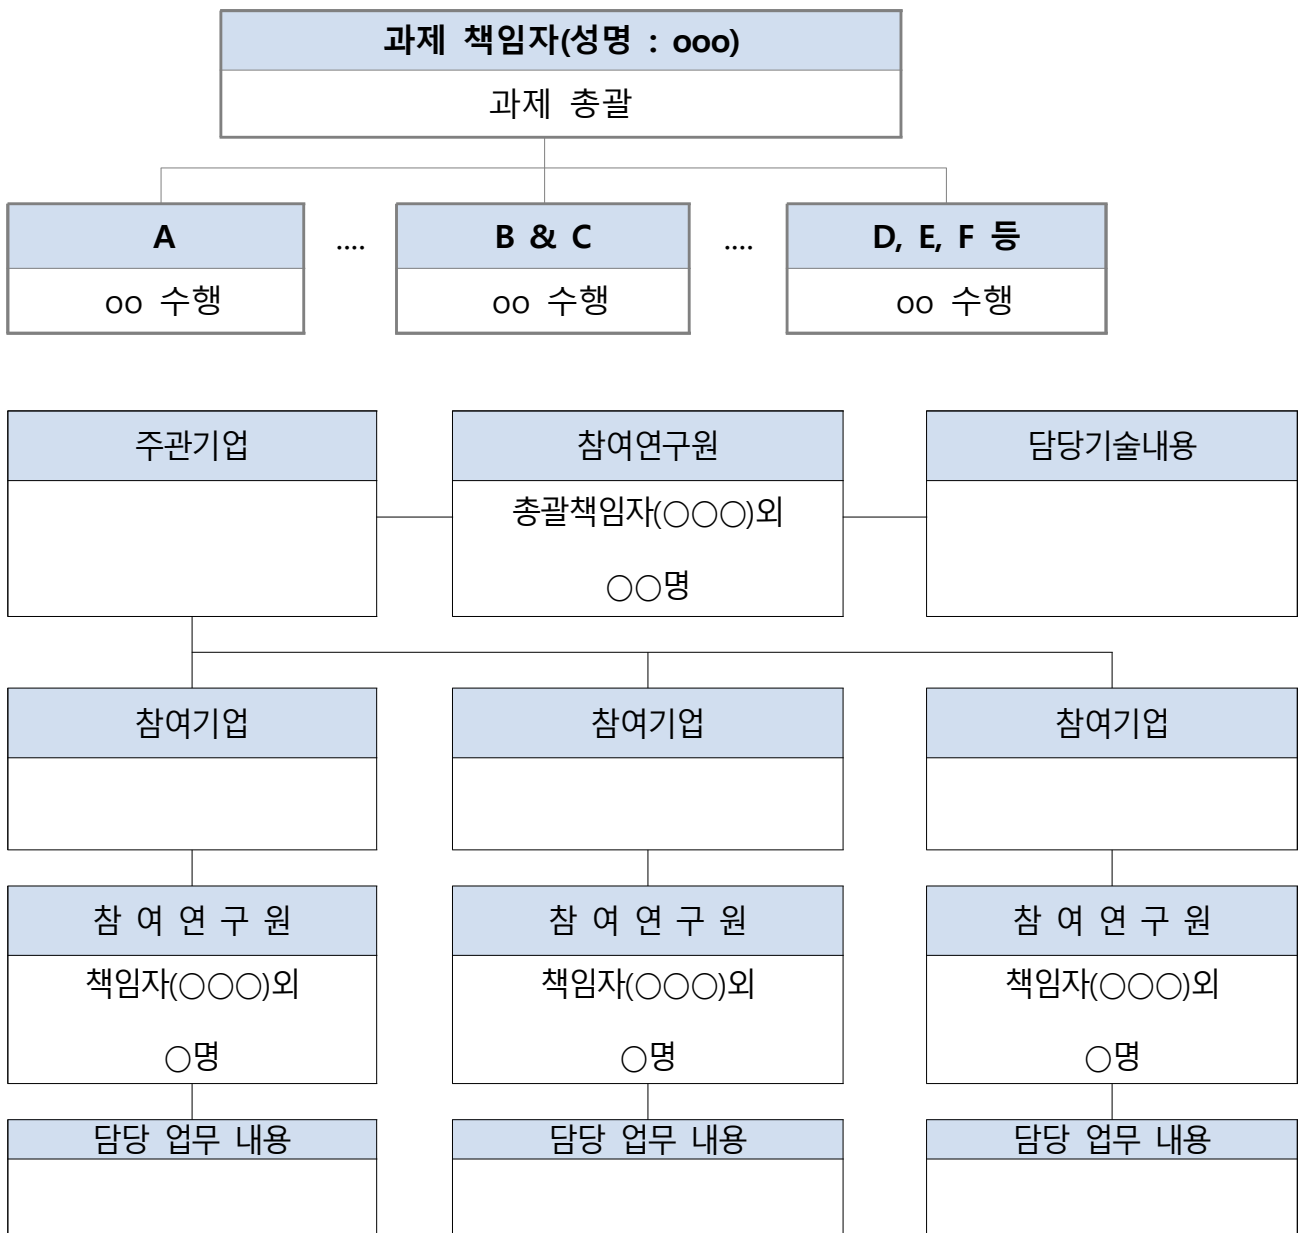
과제 책임자(성명 : ooo)

과제 총괄

A

oo 수행

....

B & C

oo 수행

....

D, E, F 등

oo 수행

주관기업

참여연구원

총괄책임자(○○○)외

○○명

담당기술내용

참여기업

참여기업

참여기업

참 여 연 구 원

책임자(○○○)외

○명

참 여 연 구 원

책임자(○○○)외

○명

참 여 연 구 원

책임자(○○○)외

○명

담당 업무 내용

담당 업무 내용

담당 업무 내용